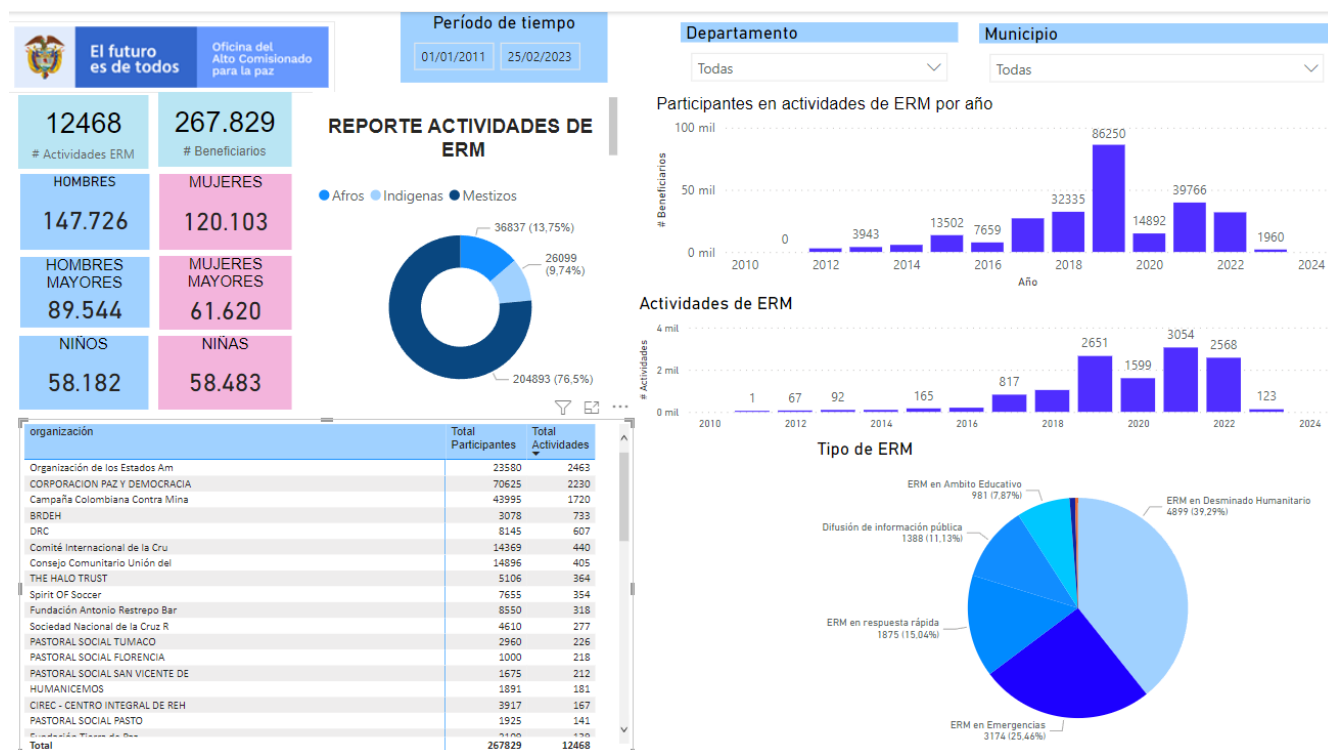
El futuro es de todos
Oficina del Alto Comisionado para la paz

Período de tiempo
01/01/2011 25/02/2023

Departamento
Todas

Municipio
Todas

12468
# Actividades ERM

267.829
# Beneficiarios

REPORTE ACTIVIDADES DE ERM

HOMBRES
147.726

MUJERES
120.103

HOMBRES MAYORES
89.544

MUJERES MAYORES
61.620

NIÑOS
58.182

NIÑAS
58.483

Afros Indigenas Mestizos

36837 (13,75%)
26099 (9,74%)
204893 (76,5%)

Participantes en actividades de ERM por año

100 mil
50 mil
0 mil
# Beneficiarios
0
3943
13502
7659
32335
86250
14892
39766
1960
2010 2012 2014 2016 2018 2020 2022 2024
Año

Actividades de ERM

4 mil
2 mil
0 mil
# Actividades
1
67
92
165
817
2651
1599
3054
2568
123
2010 2012 2014 2016 2018 2020 2022 2024

| organización | Total Participantes | Total Actividades |
|---|---|---|
| Organización de los Estados Am | 23580 | 2463 |
| CORPORACION PAZ Y DEMOCRACIA | 70625 | 2230 |
| Campaña Colombiana Contra Mina | 43995 | 1720 |
| BRDEH | 3078 | 733 |
| DRC | 8145 | 607 |
| Comité Internacional de la Cru | 14369 | 440 |
| Consejo Comunitario Unión del | 14896 | 405 |
| THE HALO TRUST | 5106 | 364 |
| Spirit OF Soccer | 7655 | 354 |
| Fundación Antonio Restrepo Bar | 8550 | 318 |
| Sociedad Nacional de la Cruz R | 4610 | 277 |
| PASTORAL SOCIAL TUMACO | 2960 | 226 |
| PASTORAL SOCIAL FLORENCIA | 1000 | 218 |
| PASTORAL SOCIAL SAN VICENTE DE | 1675 | 212 |
| HUMANICEMOS | 1891 | 181 |
| CIREC - CENTRO INTEGRAL DE REH | 3917 | 167 |
| PASTORAL SOCIAL PASTO | 1925 | 141 |
| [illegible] | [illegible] | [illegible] |
| Total | 267829 | 12468 |

Tipo de ERM

ERM en Ambito Educativo
981 (7,87%)
Difusión de información pública
1388 (11,13%)
ERM en respuesta rápida
1875 (15,04%)
ERM en Emergencias
3174 (25,46%)
ERM en Desminado Humanitario
4899 (39,29%)